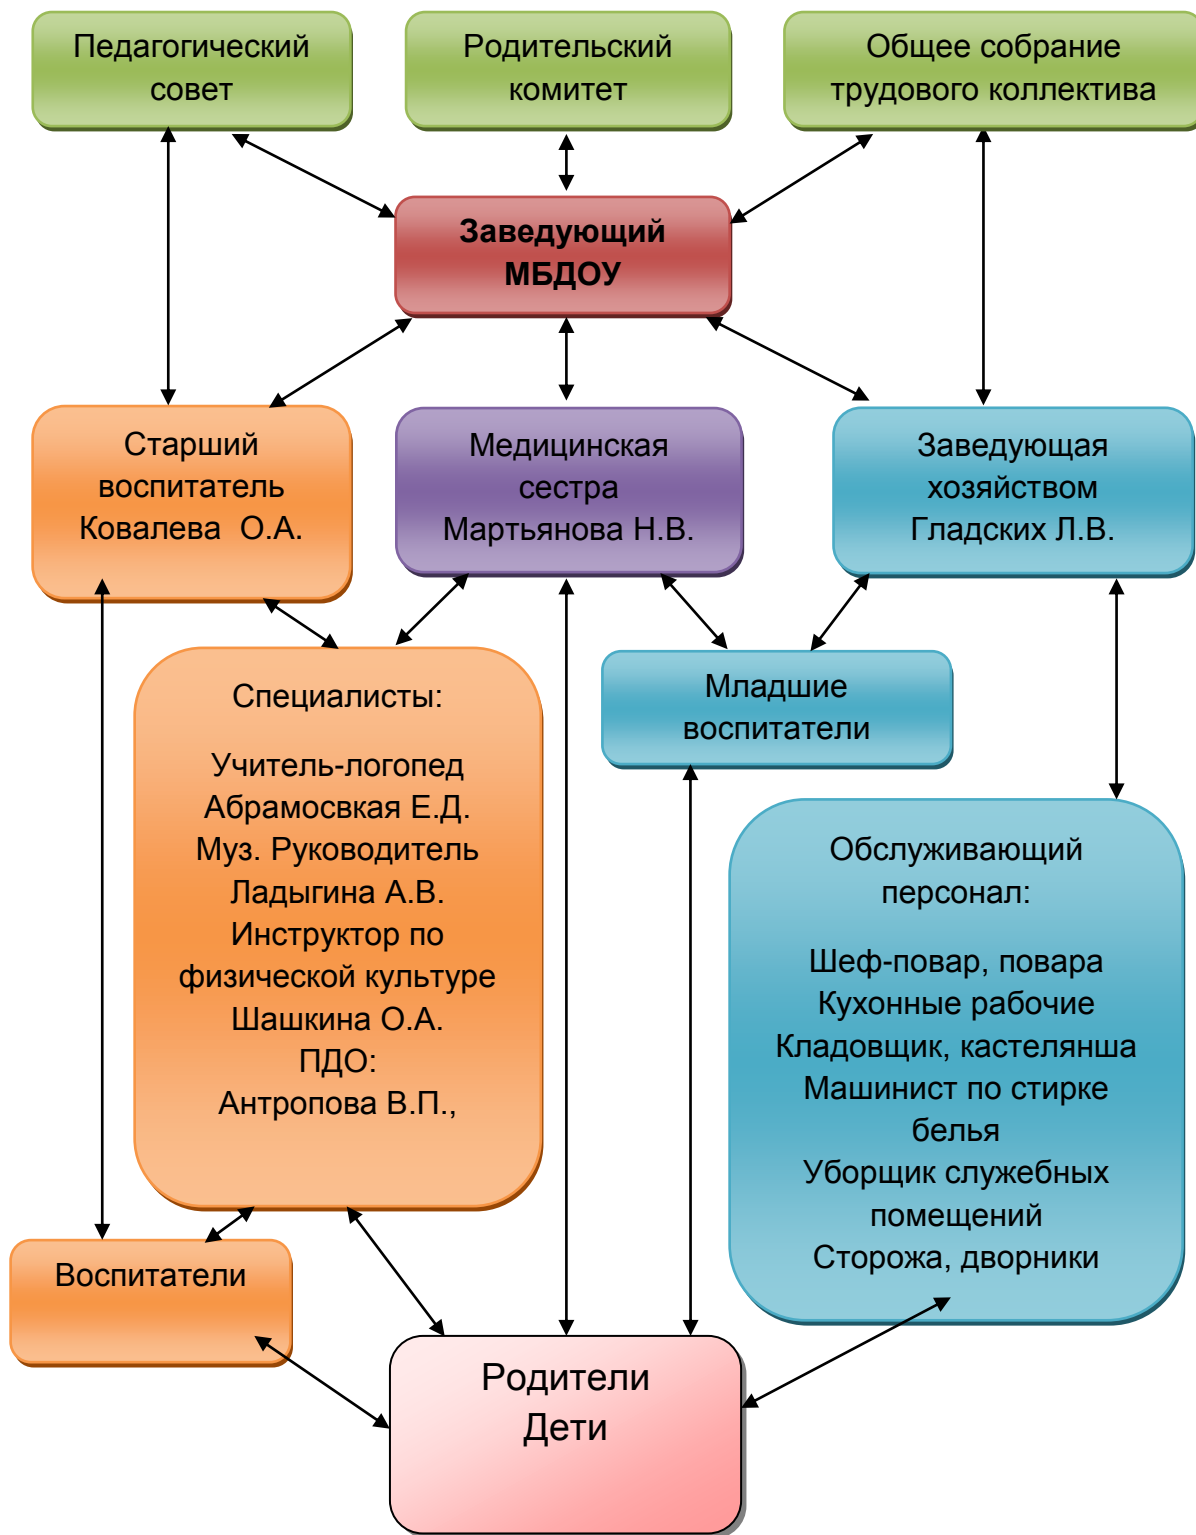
Педагогический совет

Родительский комитет

Общее собрание трудового коллектива

Заведующий МБДОУ

Старший воспитатель Ковалева О.А.

Медицинская сестра Мартьянова Н.В.

Заведующая хозяйством Гладских Л.В.

Специалисты:

Учитель-логопед Абрамосвкая Е.Д.
Муз. Руководитель Ладыгина А.В.
Инструктор по физической культуре Шашкина О.А.
ПДО:
Антропова В.П.,

Младшие воспитатели

Обслуживающий персонал:

Шеф-повар, повара
Кухонные рабочие
Кладовщик, кастелянша
Машинист по стирке белья
Уборщик служебных помещений
Сторожа, дворники

Воспитатели

Родители
Дети